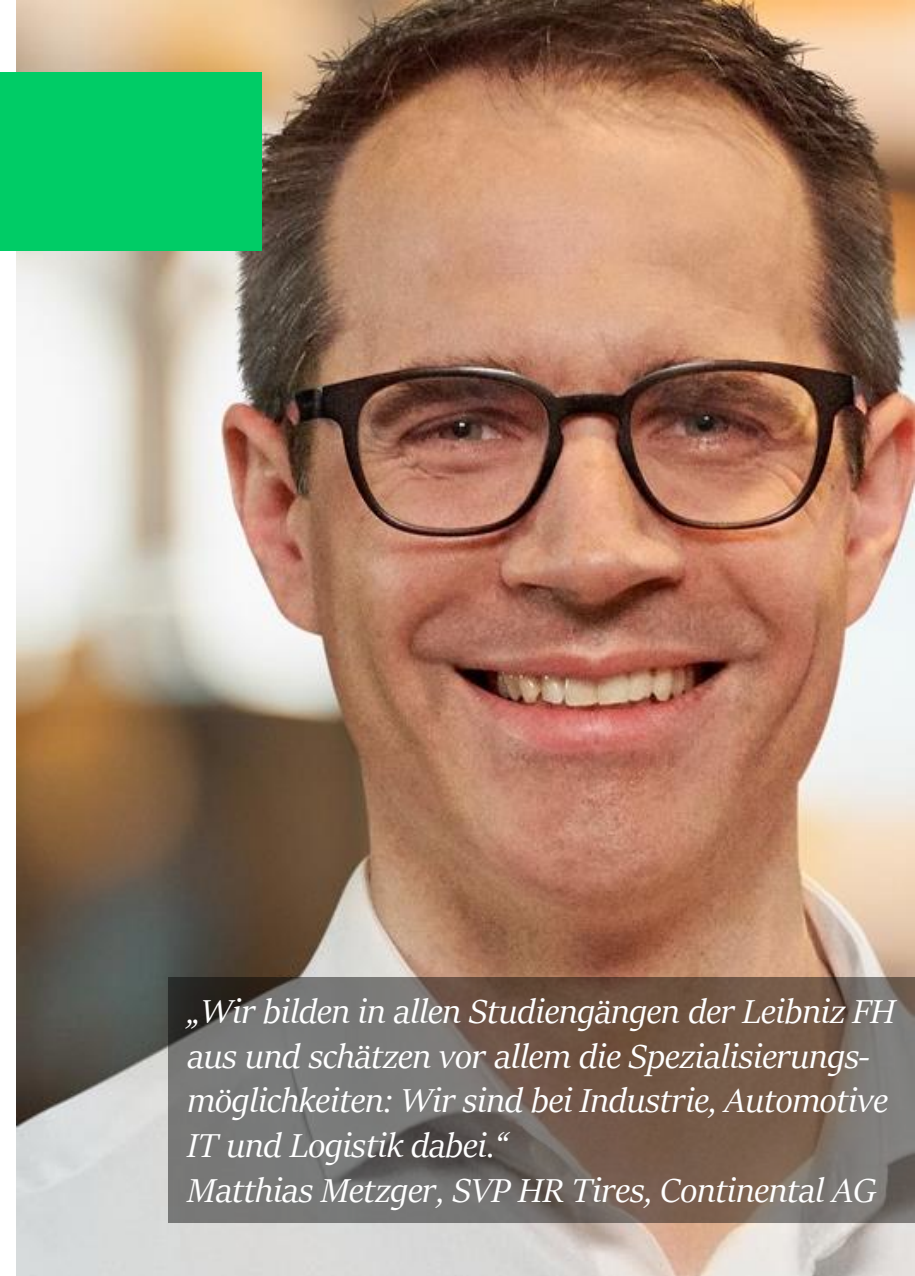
„Wir bilden in allen Studiengängen der Leibniz FH aus und schätzen vor allem die Spezialisierungsmöglichkeiten: Wir sind bei Industrie, Automotive IT und Logistik dabei.“
Matthias Metzger, SVP HR Tires, Continental AG